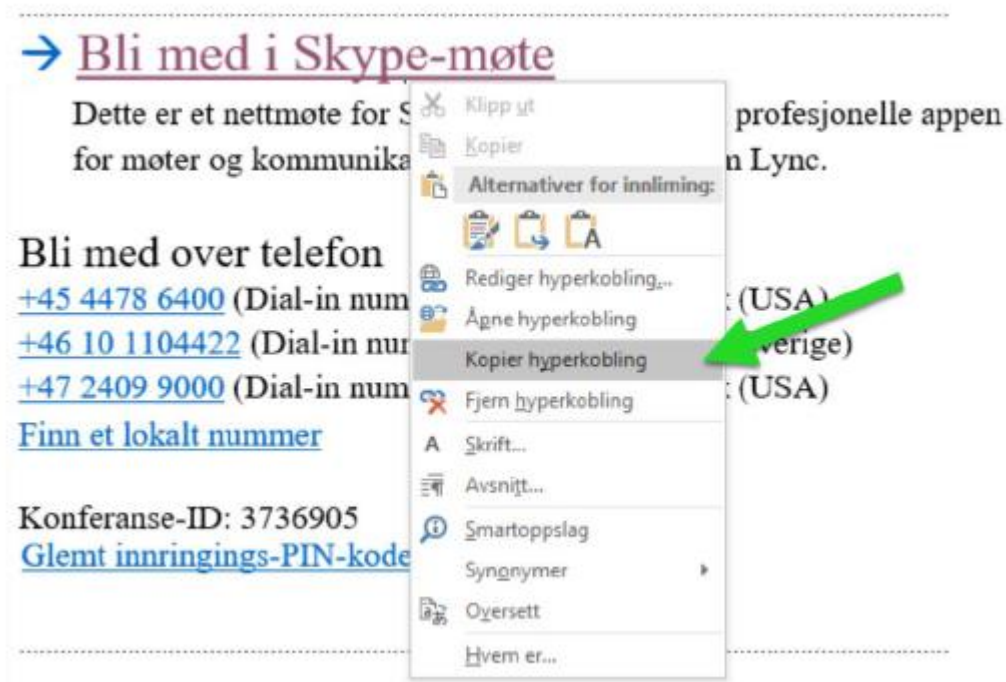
→ Bli med i Skype-møte

Dette er et nettmøte for S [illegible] profesjonelle appen for møter og kommunika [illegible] n Lync.

Bli med over telefon
+45 4478 6400 (Dial-in num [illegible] (USA)
+46 10 1104422 (Dial-in nur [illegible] verige)
+47 2409 9000 (Dial-in num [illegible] (USA)
Finn et lokalt nummer

Konferanse-ID: 3736905
Glemt innringings-PIN-kode

Klipp ut
Kopier
Alternativer for innliming:
Rediger hyperkobling...
Åpne hyperkobling
Kopier hyperkobling
Fjern hyperkobling
Skrift...
Avsnitt...
Smartoppslag
Synonymer
Oversett
Hvem er...